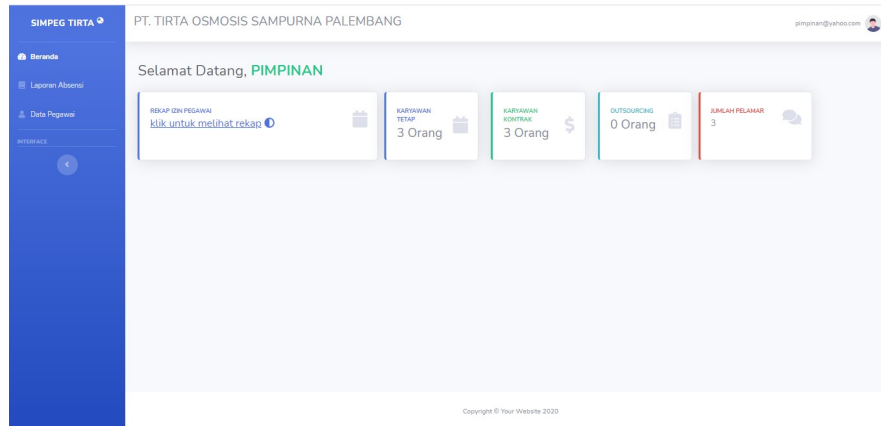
SIMPEG TIRTA

Beranda

Laporan Absensi

Data Pegawai

INTERFACE

PT. TIRTA OSMOSIS SAMPURNA PALEMBANG

pimpinan@yahoo.com

Selamat Datang, PIMPINAN

REKAP IZIN PEGAWAI
klik untuk melihat rekap

KARYAWAN TETAP
3 Orang

KARYAWAN KONTRAK
3 Orang

OUTSOURCING
0 Orang

JUMLAH PELAMAR
3

Copyright © Your Website 2020